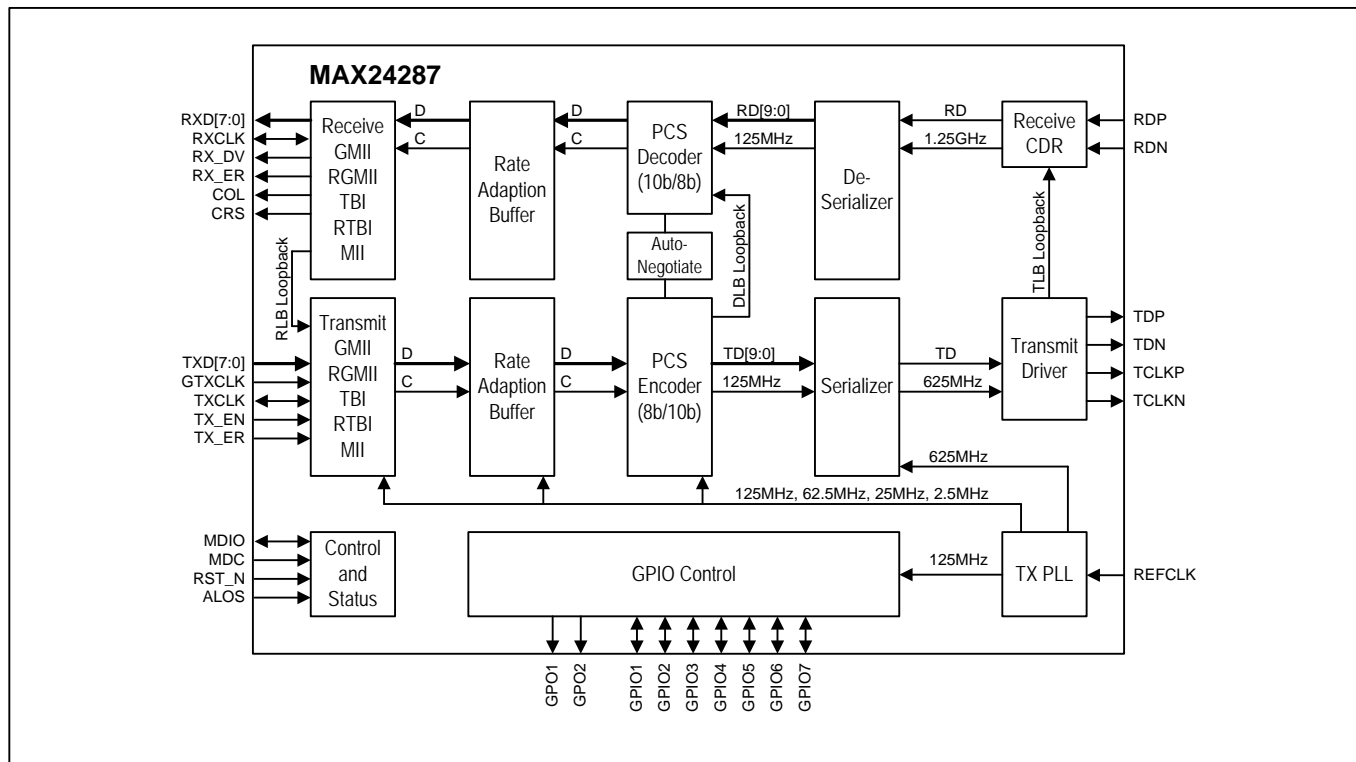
MAX24287

RXD[7:0]
RXCLK
RX_DV
RX_ER
COL
CRS

Receive
GMII
RGMII
TBI
RTBI
MII

D
C

Rate
Adaption
Buffer

D
C

PCS
Decoder
(10b/8b)

RD[9:0]
125MHz

De-
Serializer

RD
1.25GHz

Receive
CDR

RDP
RDN

Auto-
Negotiate

DLB Loopback

TLB Loopback

RLB Loopback

TXD[7:0]
GTXCLK
TXCLK
TX_EN
TX_ER

Transmit
GMII
RGMII
TBI
RTBI
MII

D
C

Rate
Adaption
Buffer

D
C

PCS
Encoder
(8b/10b)

TD[9:0]
125MHz

Serializer

TD
625MHz

Transmit
Driver

TDP
TDN
TCLKP
TCLKN

625MHz

125MHz, 62.5MHz, 25MHz, 2.5MHz

MDIO
MDC
RST_N
ALOS

Control
and
Status

GPIO Control

125MHz

TX PLL

REFCLK

GPO1
GPO2
GPIO1
GPIO2
GPIO3
GPIO4
GPIO5
GPIO6
GPIO7